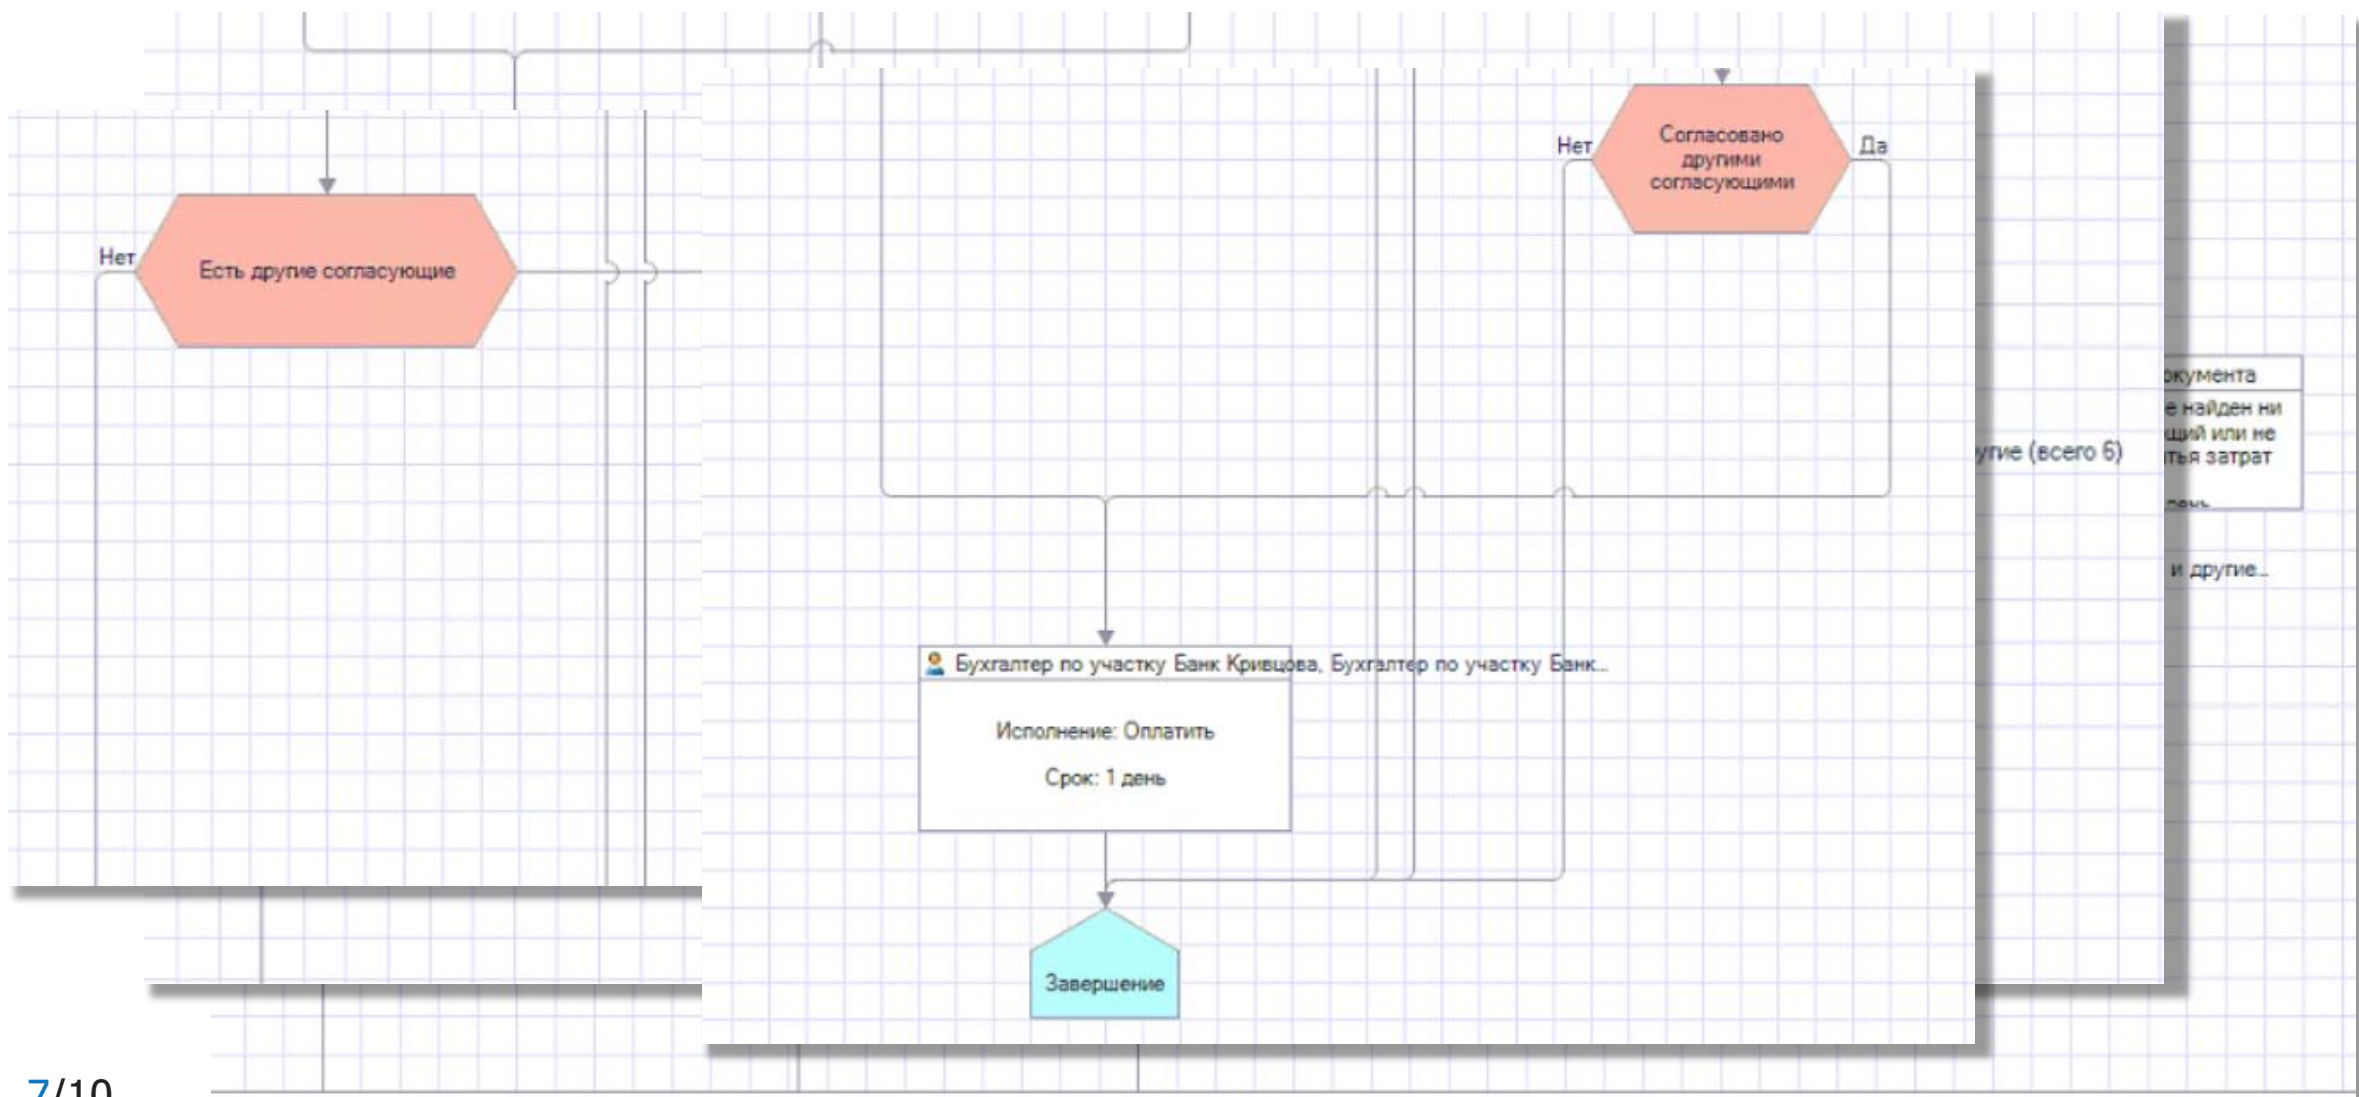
Нет
Есть другие согласующие

Нет
Согласовано другими согласующими
Да

окумента
е найден ни
щий или не
тья затрат

угие (всего 6)

и другие...

Бухгалтер по участку Банк Кривцова, Бухгалтер по участку Банк...

Исполнение: Оплатить

Срок: 1 день

Завершение

7/10